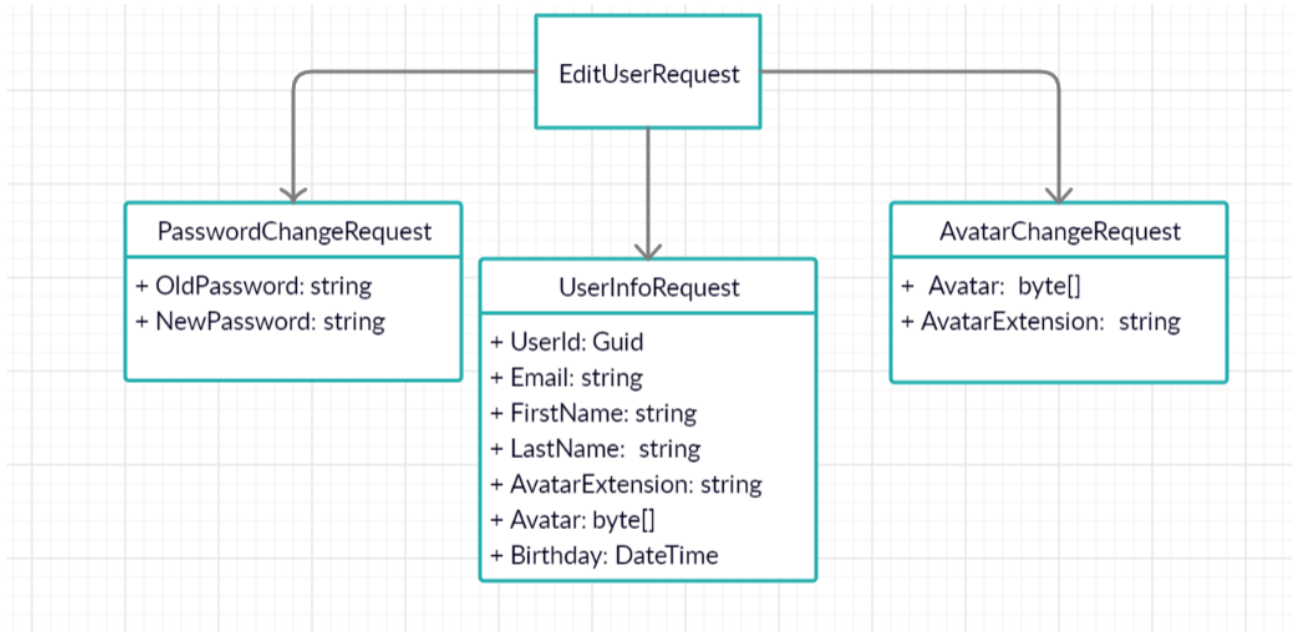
EditUserRequest

PasswordChangeRequest
+ OldPassword: string
+ NewPassword: string

UserInfoRequest
+ UserId: Guid
+ Email: string
+ FirstName: string
+ LastName: string
+ AvatarExtension: string
+ Avatar: byte[]
+ Birthday: DateTime

AvatarChangeRequest
+ Avatar: byte[]
+ AvatarExtension: string